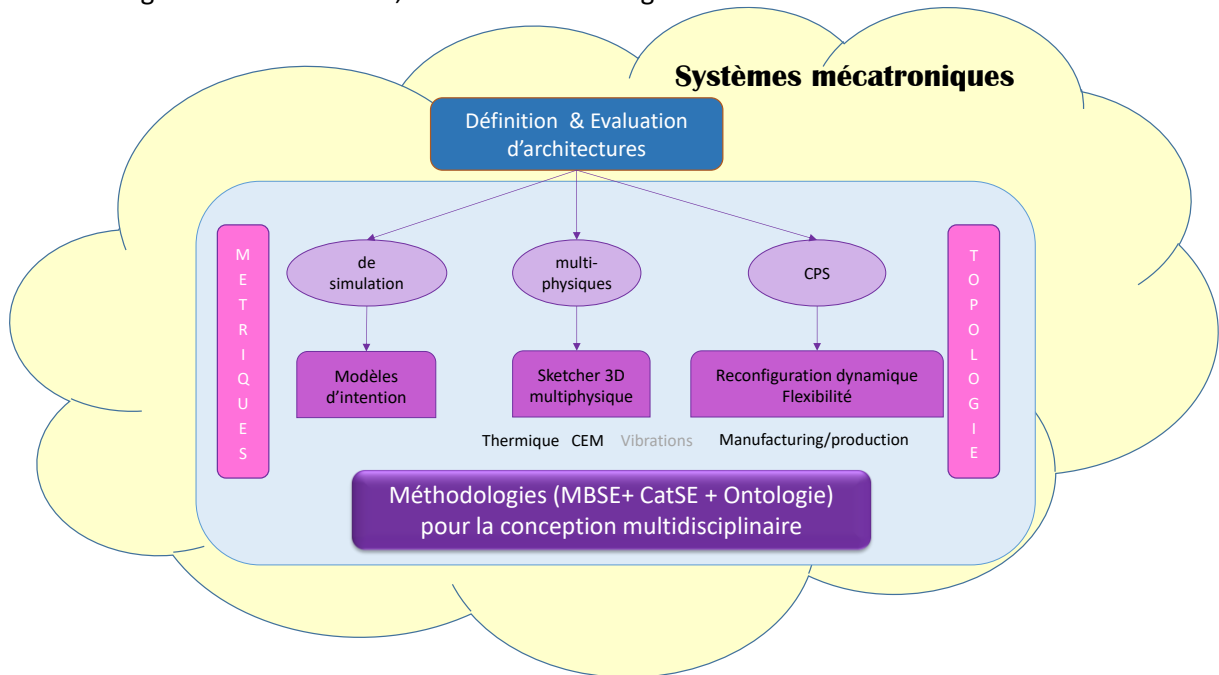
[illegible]

Systèmes mécatroniques

Définition & Evaluation d'architectures

M E T R I Q U E S

de simulation

multi-physiques

CPS

T O P O L O G I E

Modèles d'intention

Sketcher 3D multiphysique

Reconfiguration dynamique Flexibilité

Thermique CEM Vibrations Manufacturing/production

Méthodologies (MBSE+ CatSE + Ontologie) pour la conception multidisciplinaire